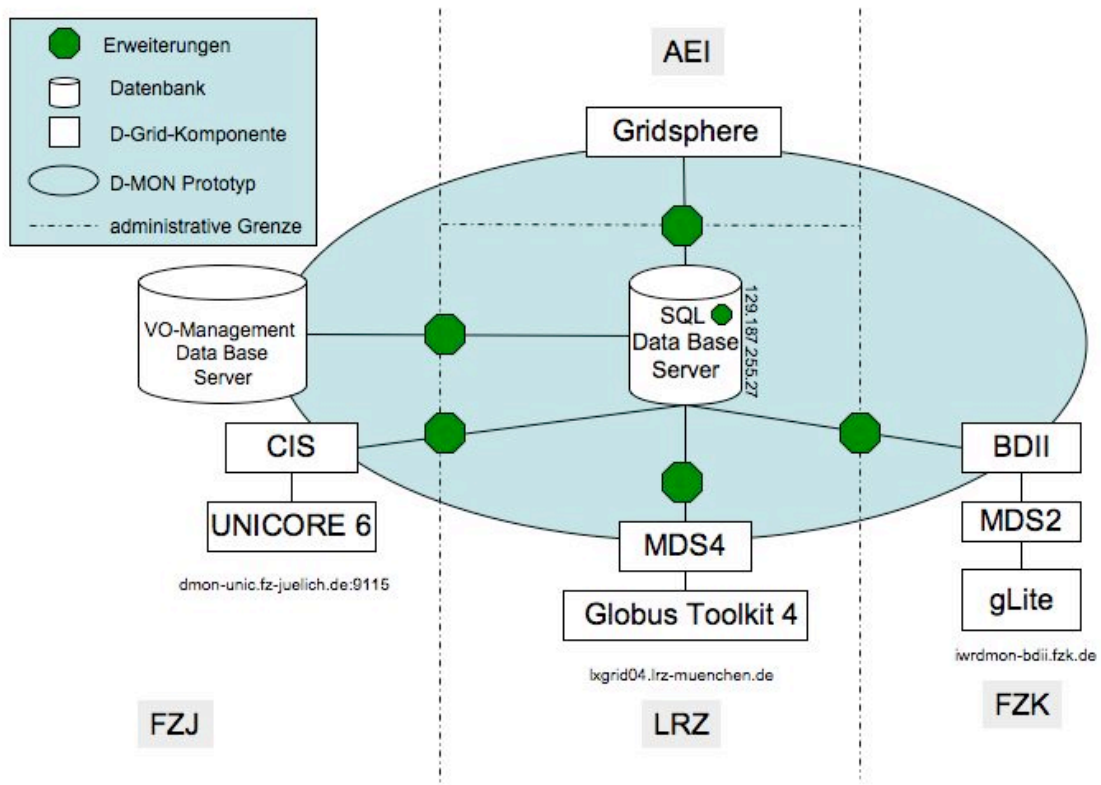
Erweiterungen
Datenbank
D-Grid-Komponente
D-MON Prototyp
administrative Grenze

AEI

Gridsphere

VO-Management Data Base Server

SQL Data Base Server

129.187.255.27

CIS

UNICORE 6

dmon-unic.fz-juelich.de:9115

BDII

MDS2

gLite

iwrdmon-bdii.fzk.de

MDS4

Globus Toolkit 4

lxgrid04.lrz-muenchen.de

FZJ

LRZ

FZK